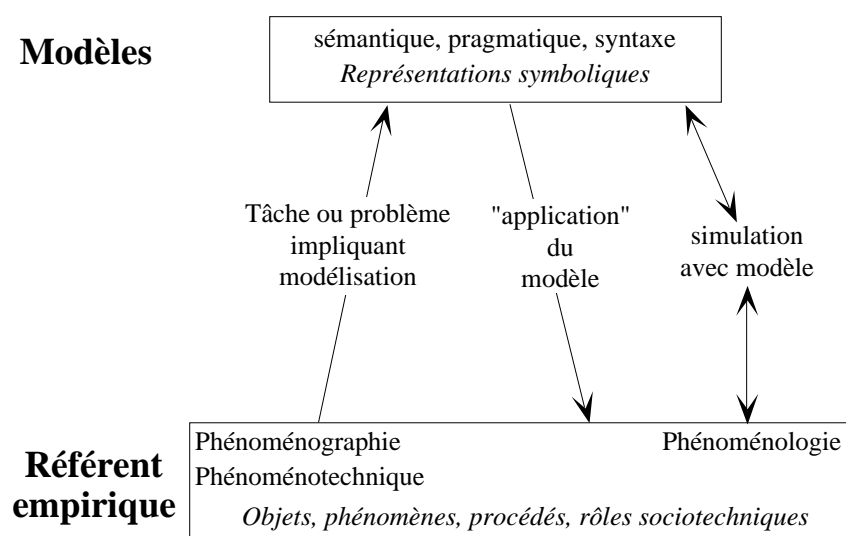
Modèles

sémantique, pragmatique, syntaxe
*Représentations symboliques*

Tâche ou problème impliquant modélisation

"application" du modèle

simulation avec modèle

Référent empirique

Phénoménographie
Phénoménotechnique

Phénoménologie

*Objets, phénomènes, procédés, rôles sociotechniques*